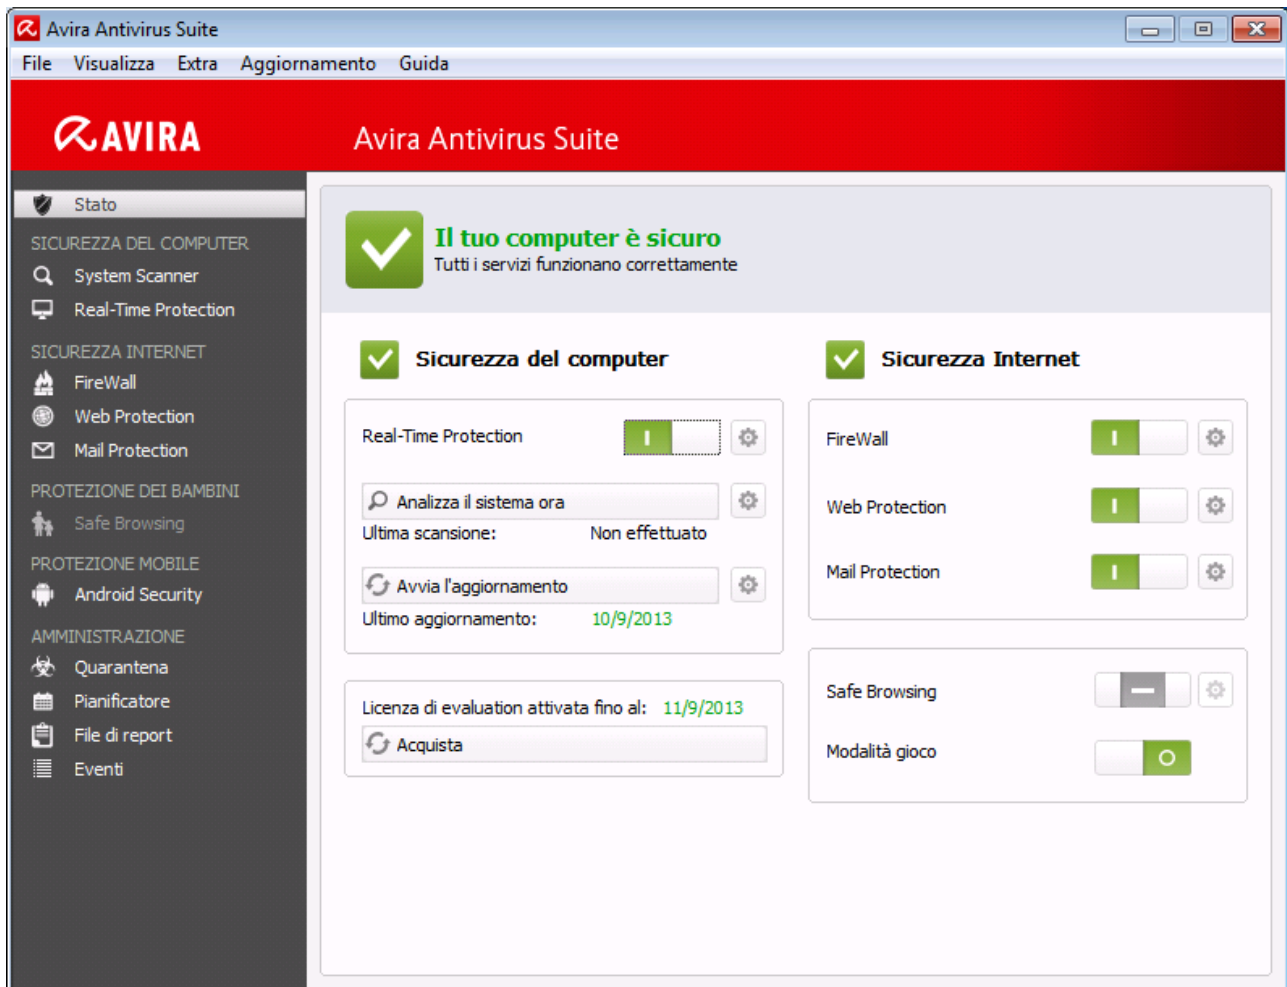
Avira Antivirus Suite

File Visualizza Extra Aggiornamento Guida

AVIRA

Avira Antivirus Suite

Stato

SICUREZZA DEL COMPUTER

System Scanner

Real-Time Protection

SICUREZZA INTERNET

FireWall

Web Protection

Mail Protection

PROTEZIONE DEI BAMBINI

Safe Browsing

PROTEZIONE MOBILE

Android Security

AMMINISTRAZIONE

Quarantena

Pianificatore

File di report

Eventi

Il tuo computer è sicuro
Tutti i servizi funzionano correttamente

Sicurezza del computer

Real-Time Protection

Analizza il sistema ora

Ultima scansione: Non effettuato

Avvia l'aggiornamento

Ultimo aggiornamento: 10/9/2013

Licenza di evaluation attivata fino al: 11/9/2013

Acquista

Sicurezza Internet

FireWall

Web Protection

Mail Protection

Safe Browsing

Modalità gioco